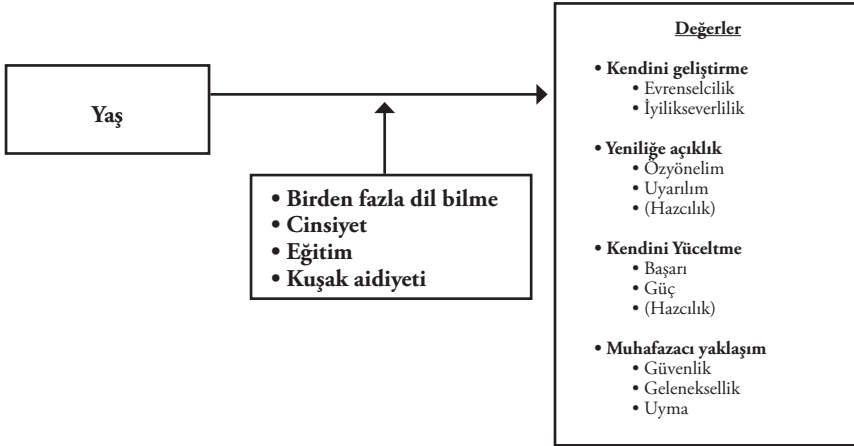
Yaş

• Birden fazla dil bilme
• Cinsiyet
• Eğitim
• Kuşak aidiyeti

Değerler

• Kendini geliştirme
• Evrenselcilik
• İyilikseverlilik

• Yeniliğe açıklık
• Özyönelim
• Uyarılım
• (Hazcılık)

• Kendini Yüceltme
• Başarı
• Güç
• (Hazcılık)

• Muhafazacı yaklaşım
• Güvenlik
• Geleneksellik
• Uyma